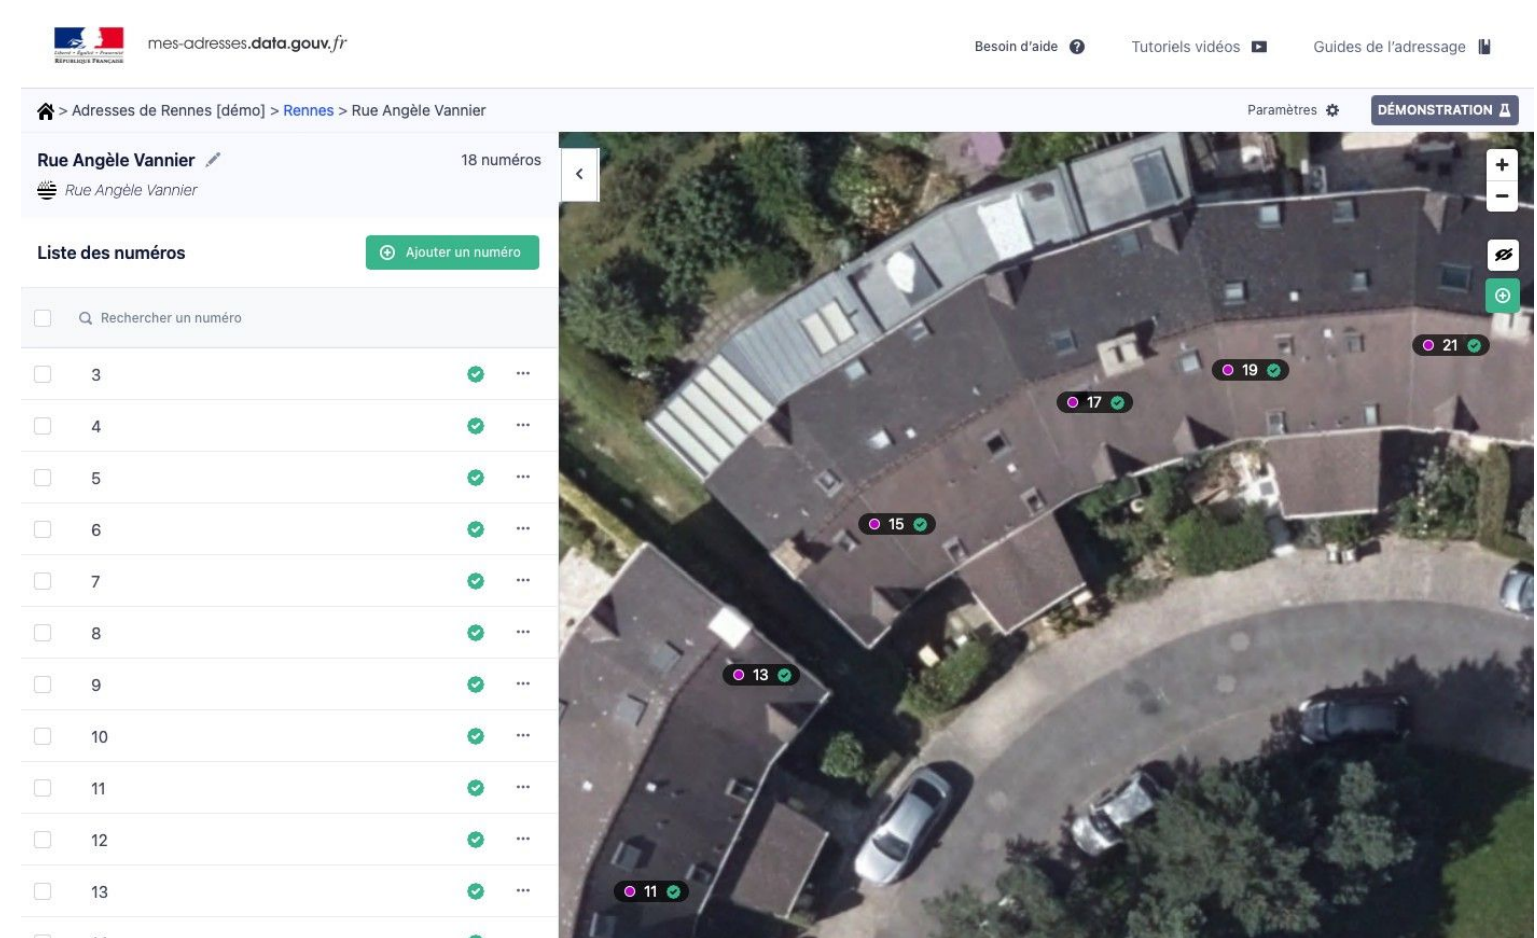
Liberté • Égalité • Fraternité
RÉPUBLIQUE FRANÇAISE

mes-adresses.data.gouv.fr

Besoin d'aide

Tutoriels vidéos

Guides de l'adressage

> Adresses de Rennes [démo] > Rennes > Rue Angèle Vannier

Paramètres

DÉMONSTRATION

Rue Angèle Vannier

18 numéros

Rue Angèle Vannier

Liste des numéros

Ajouter un numéro

Rechercher un numéro

| 3 | ··· |
|---|---|
| 4 | ··· |
| 5 | ··· |
| 6 | ··· |
| 7 | ··· |
| 8 | ··· |
| 9 | ··· |
| 10 | ··· |
| 11 | ··· |
| 12 | ··· |
| 13 | ··· |

+
−

21
19
17
15
13
11